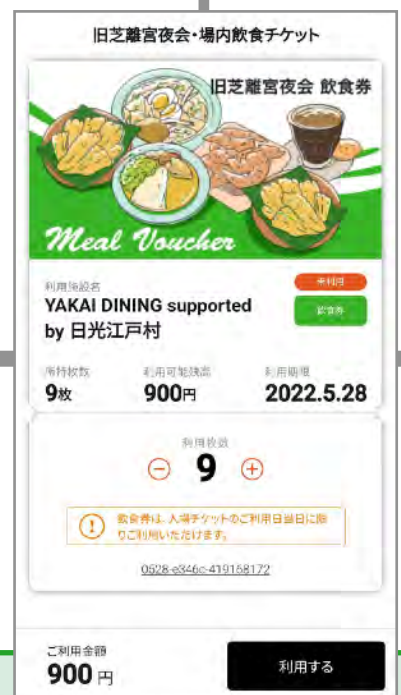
旧芝離宮夜会・場内飲食チケット

旧芝離宮夜会 飲食券

Meal Voucher

利用施設名
YAKAI DINING supported by 日光江戸村

未利用

飲食券

所持枚数
9枚

利用可能残高
900円

利用期限
2022.5.28

利用枚数
− 9 +

飲食券は、入場チケットのご利用日当日に限りご利用いただけます。

0528-e346c-419158172

ご利用金額
900円

利用する